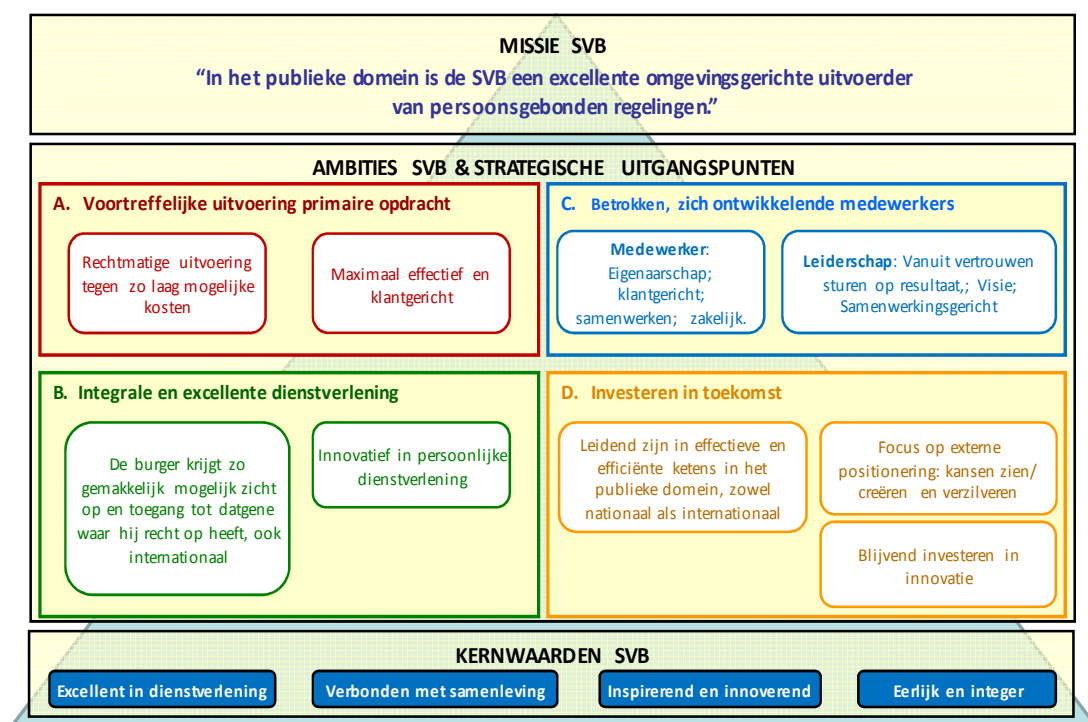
MISSIE SVB

"In het publieke domein is de SVB een excellente omgevingsgerichte uitvoerder van persoonsgebonden regelingen."

AMBITIES SVB & STRATEGISCHE UITGANGSPUNTEN

A. Voortreffelijke uitvoering primaire opdracht

Rechtmatige uitvoering tegen zo laag mogelijke kosten

Maximaal effectief en klantgericht

C. Betrokken, zich ontwikkelende medewerkers

Medewerker: Eigenaarschap; klantgericht; samenwerken; zakelijk.

Leiderschap: Vanuit vertrouwen sturen op resultaat,; Visie; Samenwerkingsgericht

B. Integrale en excellente dienstverlening

De burger krijgt zo gemakkelijk mogelijk zicht op en toegang tot datgene waar hij recht op heeft, ook internationaal

Innovatief in persoonlijke dienstverlening

D. Investeren in toekomst

Leidend zijn in effectieve en efficiënte ketens in het publieke domein, zowel nationaal als internationaal

Focus op externe positionering: kansen zien/ creëren en verzilveren

Blijvend investeren in innovatie

KERNWAARDEN SVB

Excellent in dienstverlening

Verbonden met samenleving

Inspirerend en innoverend

Eerlijk en integer